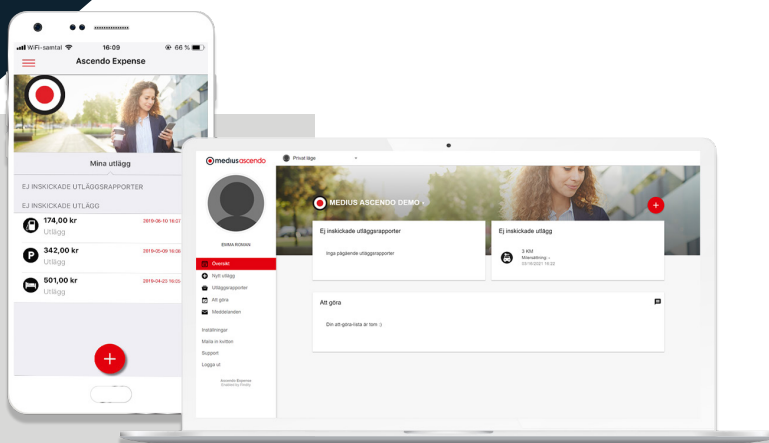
WiFi-samtal 16:09 66 %

Ascendo Expense

Mina utlägg

EJ INSKICKADE UTLÄGGSRAPPORTER

EJ INSKICKADE UTLÄGG

174,00 kr
Utlägg
2019-06-10 16:27

342,00 kr
Utlägg
2019-05-09 16:08

501,00 kr
Utlägg
2019-04-23 16:05

medius ascendo

Privat läge

EMMA ROMAN

Översikt
Nytt utlägg
Utläggsrapporter
Att göra
Meddelanden

Inställningar
Maila in kvitton
Support
Logga ut

Ascendo Expense
Enabled by Medius

MEDIUS ASCENDO DEMO

Ej inskickade utläggsrapporter

Inga pågående utläggsrapporter

Ej inskickade utlägg

3 KM
Milersättning
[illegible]

Att göra

Din att-göra-lista är tom :)